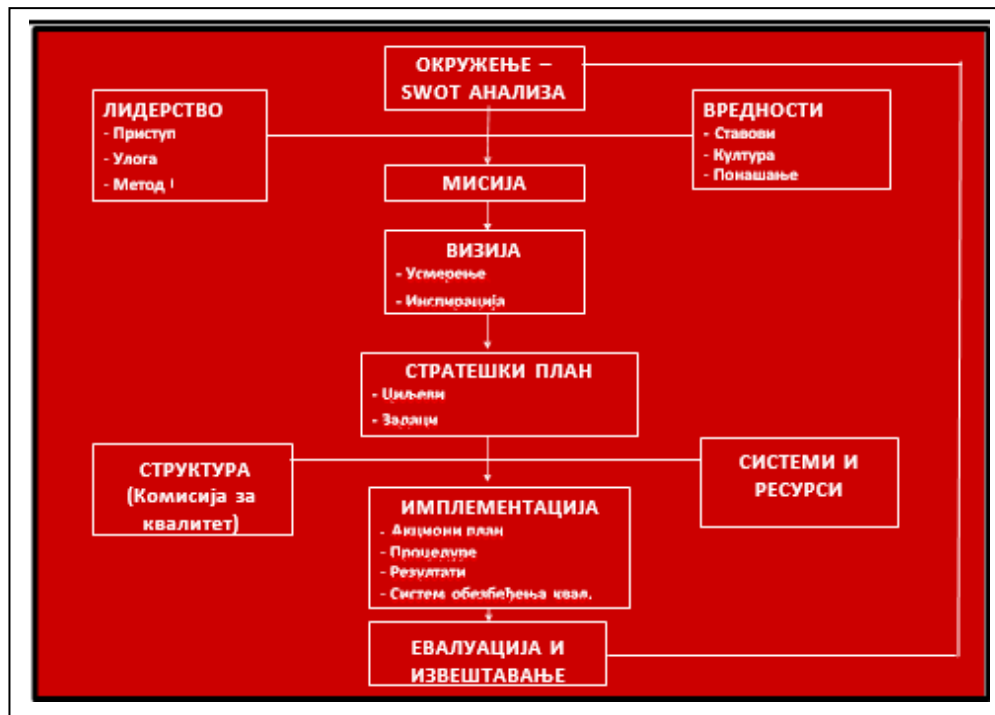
ОКРУЖЕЊЕ – SWOT АНАЛИЗА

ЛИДЕРСТВО
- Приступ
- Улога
- Метод

ВРЕДНОСТИ
- Ставови
- Култура
- Понашање

МИСИЈА

ВИЗИЈА
- Усмерење
- Инспирација

СТРАТЕШКИ ПЛАН
- Циљеви
- Задаци

СТРУКТУРА (Комисија за квалитет)

СИСТЕМИ И РЕСУРСИ

ИМПЛЕМЕНТАЦИЈА
- Акциони план
- Процедуре
- Резултати
- Систем обезбеђења квал.

ЕВАЛУАЦИЈА И ИЗВЕШТАВАЊЕ